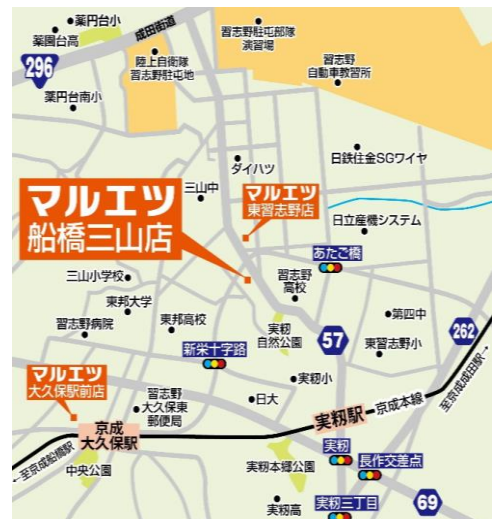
薬円台小
薬園台高
成田街道
296
陸上自衛隊
習志野駐屯地
習志野駐屯部隊
演習場
習志野
自動車教習所
薬円台南小
ダイハツ
日鉄住金SGワイヤ
三山中
マルエツ
船橋三山店
マルエツ
東習志野店
日立産機システム
あたご橋
三山小学校
習志野
高校
東邦大学
東邦高校
第四中
習志野病院
実籾
自然公園
57
東習志野小
262
新栄十字路
至京成成田駅
マルエツ
大久保駅前店
実籾小
習志野
大久保東
郵便局
日大
実籾駅
京成本線
京成
大久保駅
至京成船橋駅
中央公園
実籾
実籾本郷公園
長作交差点
実籾高
実籾三丁目
69